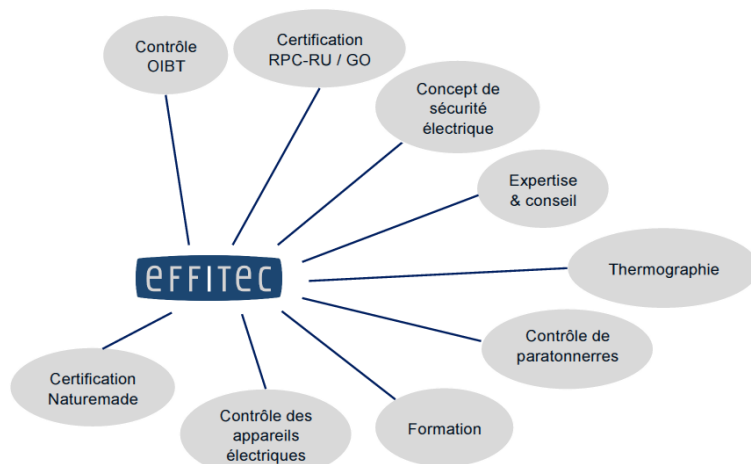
Contrôle OIBT

Certification RPC-RU / GO

Concept de sécurité électrique

Expertise & conseil

effitec

Thermographie

Contrôle de paratonnerres

Formation

Contrôle des appareils électriques

Certification Naturemade